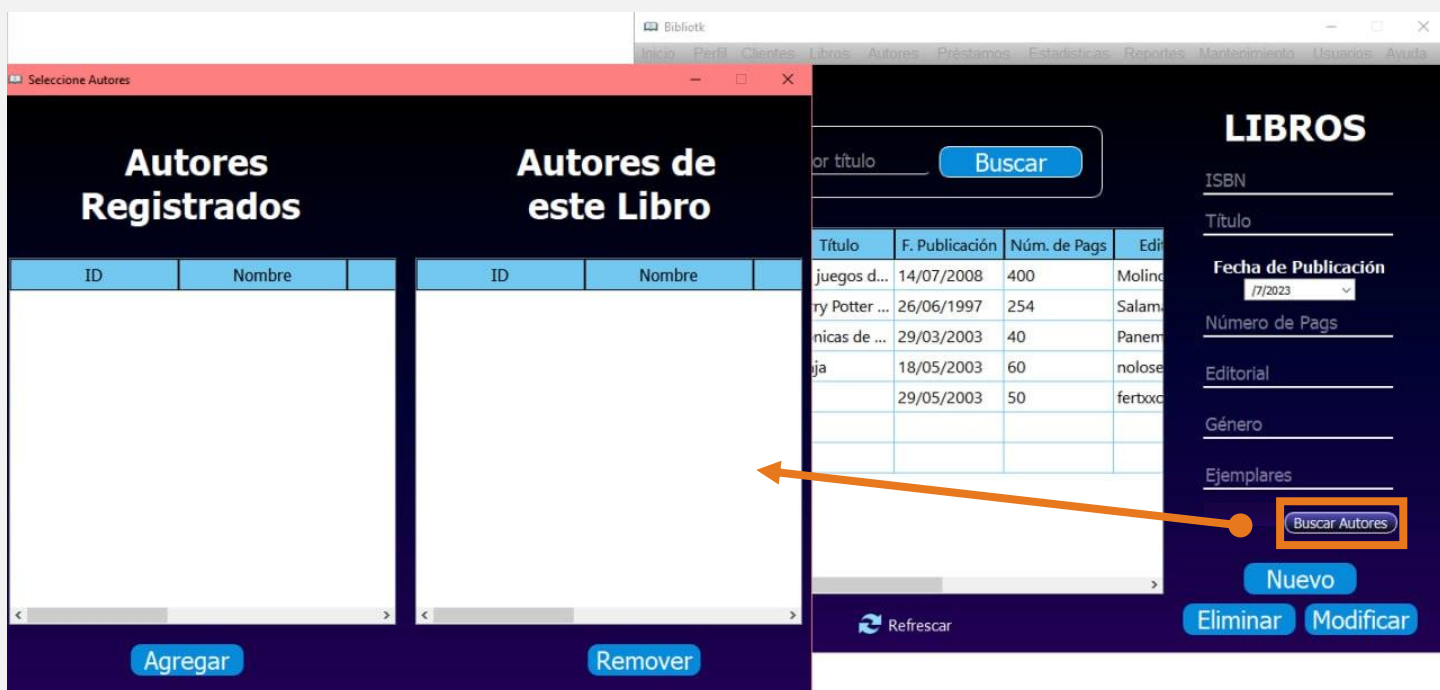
Bibliotk

Inicio Perfil Clientes Libros Autores Préstamos Estadisticas Reportes Mantenimiento Usuarios Ayuda

Seleccione Autores

Autores Registrados

Autores de este Libro

| ID | Nombre | |
|---|---|---|

| ID | Nombre | |
|---|---|---|

Agregar

Remover

or título

Buscar

| Título | F. Publicación | Núm. de Pags | Edi |
|---|---|---|---|
| juegos d... | 14/07/2008 | 400 | Molino |
| rry Potter ... | 26/06/1997 | 254 | Salama |
| nicas de ... | 29/03/2003 | 40 | Panem |
| ja | 18/05/2003 | 60 | nolose |
| | 29/05/2003 | 50 | fertxxc |

Refrescar

LIBROS

ISBN

Título

Fecha de Publicación

/7/2023

Número de Pags

Editorial

Género

Ejemplares

Buscar Autores

Nuevo

Eliminar

Modificar